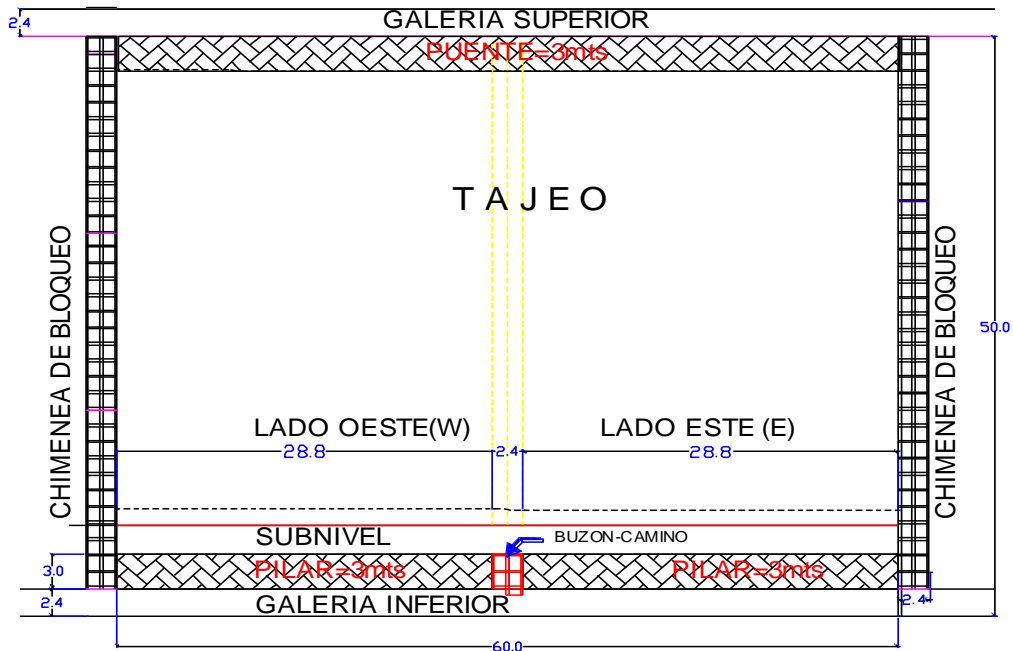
2.4
GALERIA SUPERIOR
PUENTE=3mts
TAJEO
CHIMENEA DE BLOQUEO
CHIMENEA DE BLOQUEO
50.0
LADO OESTE(W)
LADO ESTE (E)
28.8
2.4
28.8
SUBNIVEL
BUZON-CAMINO
3.0
PILAR=3mts
PILAR=3mts
2.4
GALERIA INFERIOR
2.4
60.0